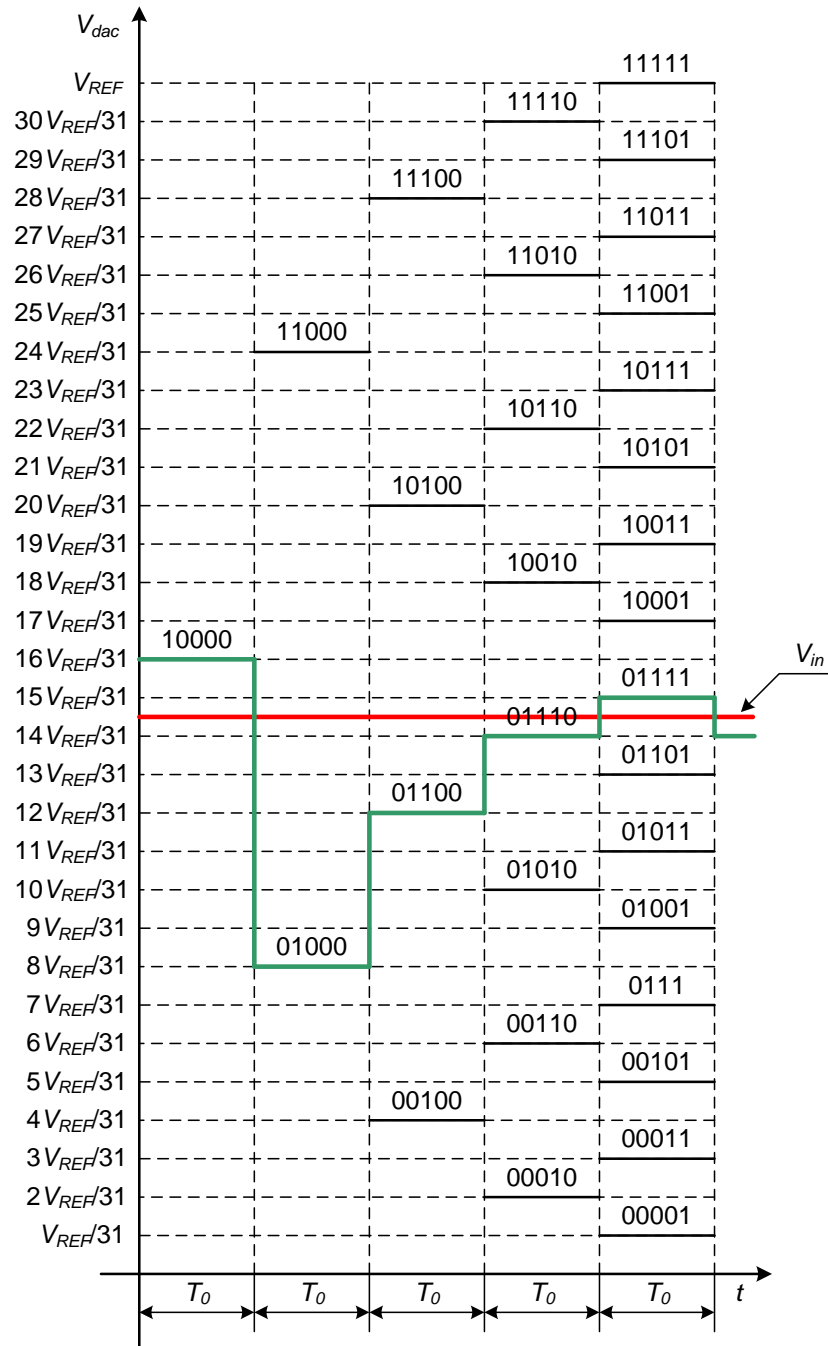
$V_{dac}$

$V_{REF}$
$30V_{REF}/31$
$29V_{REF}/31$
$28V_{REF}/31$
$27V_{REF}/31$
$26V_{REF}/31$
$25V_{REF}/31$
$24V_{REF}/31$
$23V_{REF}/31$
$22V_{REF}/31$
$21V_{REF}/31$
$20V_{REF}/31$
$19V_{REF}/31$
$18V_{REF}/31$
$17V_{REF}/31$
$16V_{REF}/31$
$15V_{REF}/31$
$14V_{REF}/31$
$13V_{REF}/31$
$12V_{REF}/31$
$11V_{REF}/31$
$10V_{REF}/31$
$9V_{REF}/31$
$8V_{REF}/31$
$7V_{REF}/31$
$6V_{REF}/31$
$5V_{REF}/31$
$4V_{REF}/31$
$3V_{REF}/31$
$2V_{REF}/31$
$V_{REF}/31$

10000
11000
01000
11100
10100
01100
00100
11110
11010
10110
10010
01110
01010
00110
00010
11111
11101
11011
11001
10111
10101
10011
10001
01111
01101
01011
01001
0111
00101
00011
00001

$V_{in}$

$T_0$ $T_0$ $T_0$ $T_0$ $T_0$ $t$